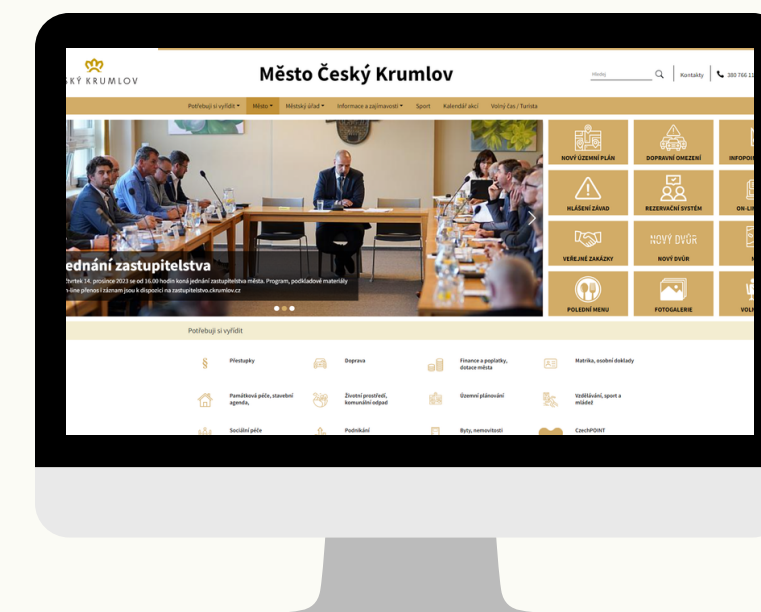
SKÝ KRUMLOV

Město Český Krumlov

Hledej

Kontakty | 380 766 11

Potřebuji si vyřídit ▾ Město ▾ Městský úřad ▾ Informace a zajímavosti ▾ Sport Kalendář akcí Volný čas / Turista

NOVÝ ÚZEMNÍ PLÁN
DOPRAVNÍ OMEZENÍ
INFOPO
HLÁŠENÍ ZÁVAD
REZERVAČNÍ SYSTÉM
ON-LI
VEŘEJNÉ ZAKÁZKY
NOVÝ DVŮR
NOVÝ DVŮR
POLEDNÍ MENU
FOTOGALERIE
VOLN

jednání zastupitelstva
čtvrtek 14. prosince 2023 se od 16.00 hodin koná jednání zastupitelstva města. Program, podkladové materiály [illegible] přenos i záznam jsou k dispozici na zastupitelstvo.ckrumlov.cz

Potřebuji si vyřídit

Přestupky
Doprava
Finance a poplatky, dotace města
Matrika, osobní doklady
Památková péče, stavební agenda,
Životní prostředí, komunální odpad
Územní plánování
Vzdělávání, sport a mládež
Sociální péče
Podnikání
Byty, nemovitosti
CzechPOINT